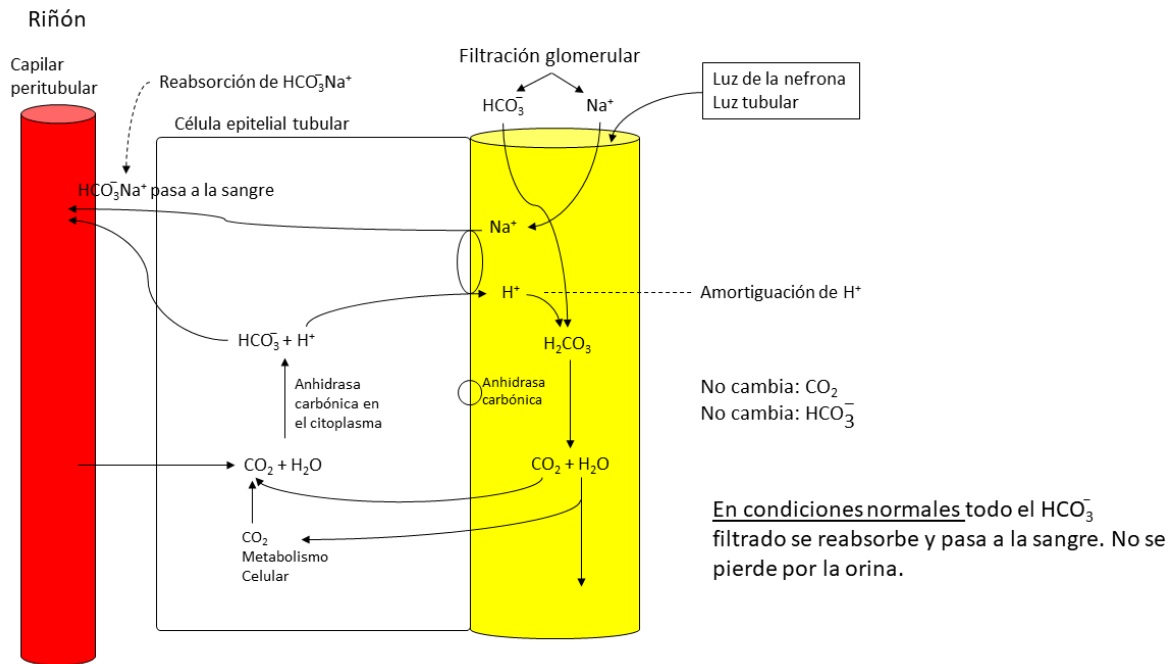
Riñón

Capilar peritubular

Reabsorción de $HCO_3^-Na^+$

Filtración glomerular

$HCO_3^-$

$Na^+$

Luz de la nefrona
Luz tubular

Célula epitelial tubular

$HCO_3^-Na^+$ pasa a la sangre

$Na^+$

$H^+$

Amortiguación de $H^+$

$HCO_3^- + H^+$

$H_2CO_3$

Anhidrasa carbónica en el citoplasma

Anhidrasa carbónica

No cambia: $CO_2$
No cambia: $HCO_3^-$

$CO_2 + H_2O$

$CO_2 + H_2O$

$CO_2$
Metabolismo Celular

En condiciones normales todo el $HCO_3^-$ filtrado se reabsorbe y pasa a la sangre. No se pierde por la orina.